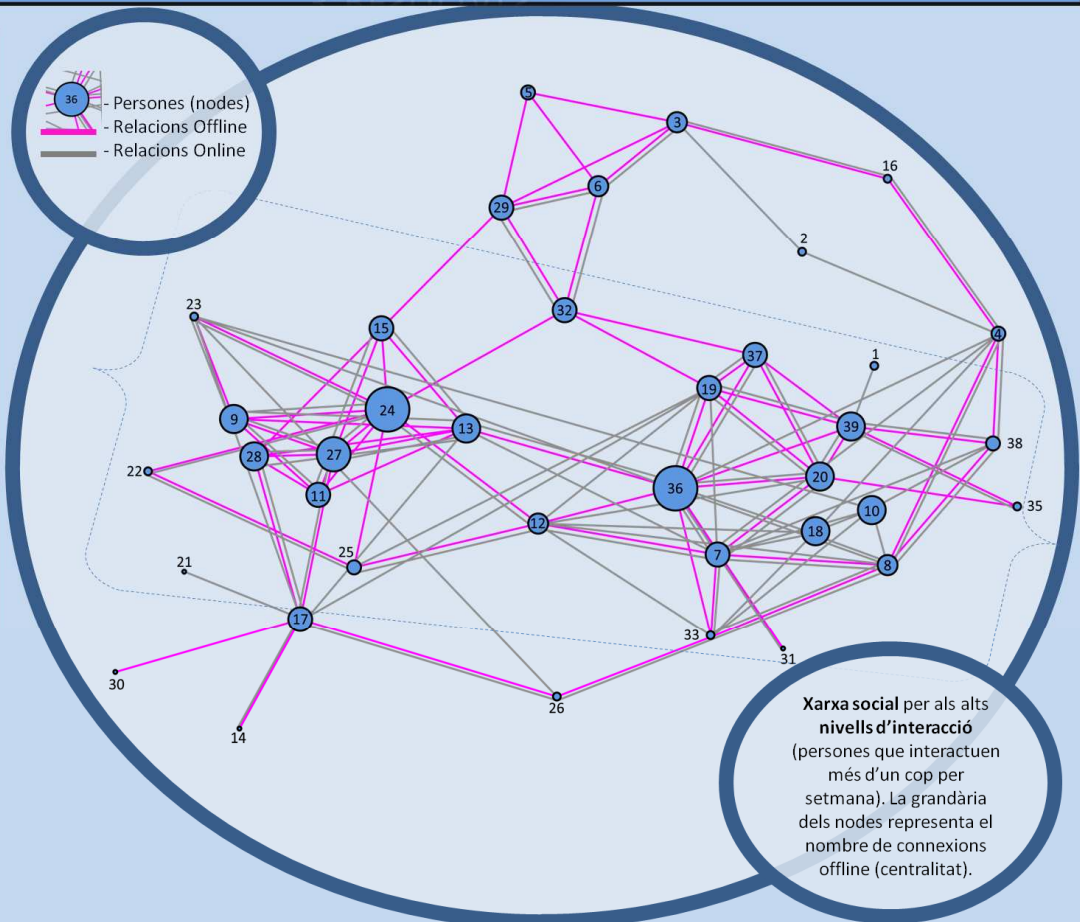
36 - Persones (nodes)
- Relacions Offline
- Relacions Online

5
3
16
6
29
2
32
4
23
15
37
1
19
24
9
39
38
13
28
27
22
36
20
11
35
10
12
18
25
7
21
8
17
33
31
30
26
14

**Xarxa social** per als alts **nivells d'interacció** (persones que interactuen més d'un cop per setmana). La grandària dels nodes representa el nombre de connexions offline (centralitat).